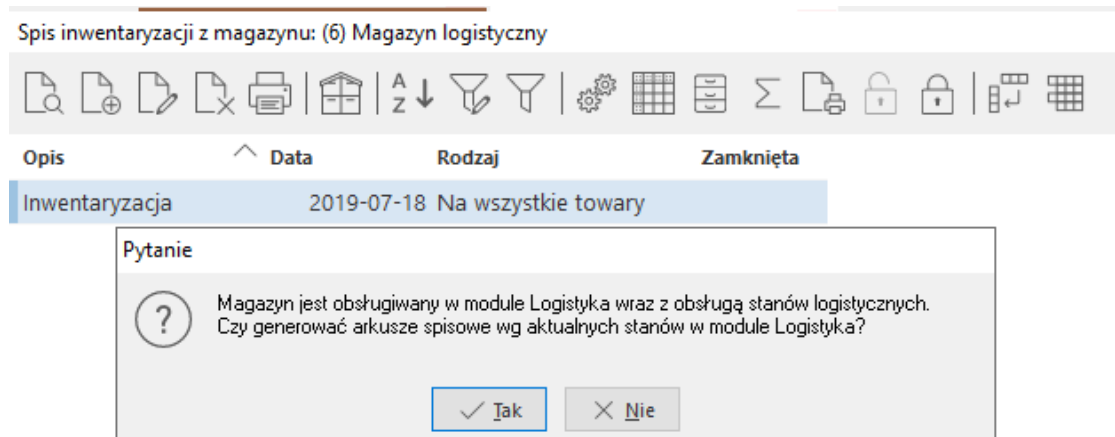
Spis inwentaryzacji z magazynu: (6) Magazyn logistyczny

| Opis | Data | Rodzaj | Zamknięta |
|---|---|---|---|
| Inwentaryzacja | 2019-07-18 | Na wszystkie towary | |

Pytanie

Magazyn jest obsługiwany w module Logistyka wraz z obsługą stanów logistycznych. Czy generować arkusze spisowe wg aktualnych stanów w module Logistyka?

Tak Nie